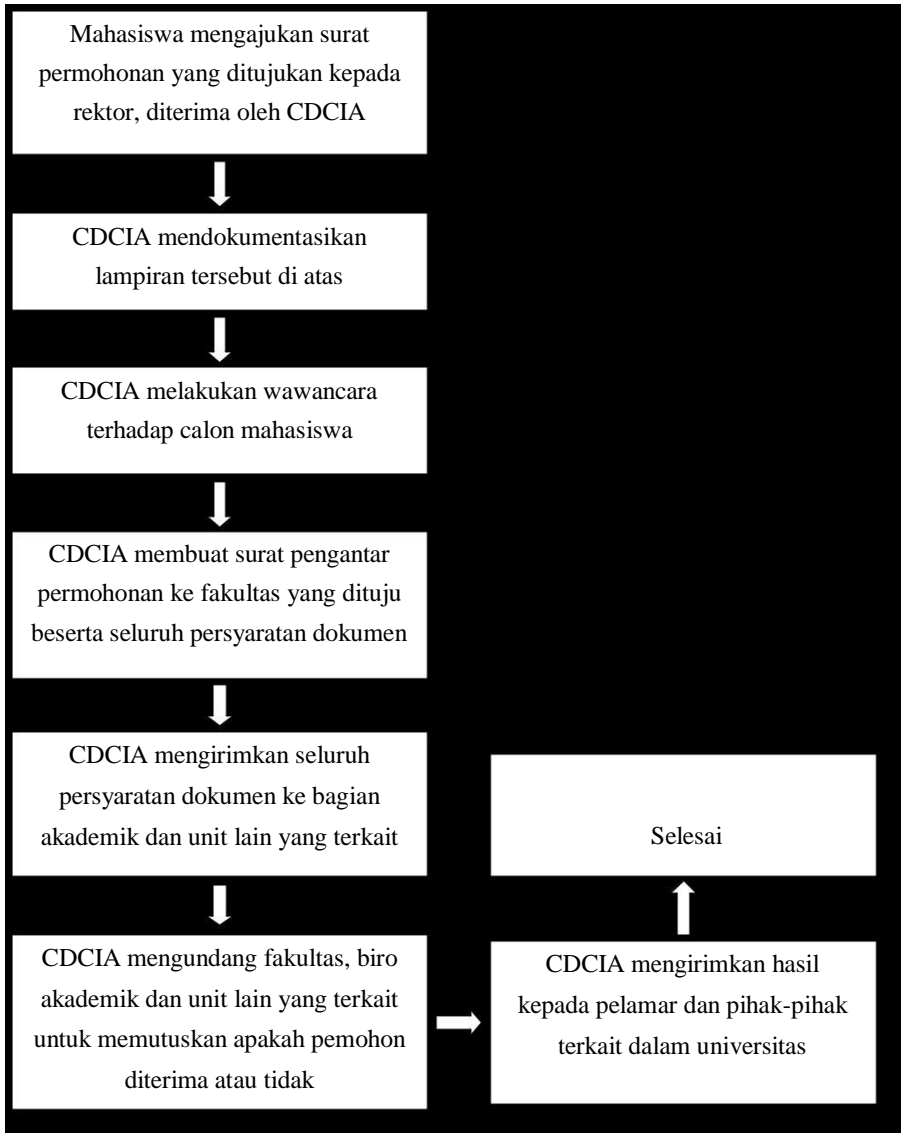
Mahasiswa mengajukan surat permohonan yang ditujukan kepada rektor, diterima oleh CDCIA

CDCIA mendokumentasikan lampiran tersebut di atas

CDCIA melakukan wawancara terhadap calon mahasiswa

CDCIA membuat surat pengantar permohonan ke fakultas yang dituju beserta seluruh persyaratan dokumen

CDCIA mengirimkan seluruh persyaratan dokumen ke bagian akademik dan unit lain yang terkait

CDCIA mengundang fakultas, biro akademik dan unit lain yang terkait untuk memutuskan apakah pemohon diterima atau tidak

CDCIA mengirimkan hasil kepada pelamar dan pihak-pihak terkait dalam universitas

Selesai